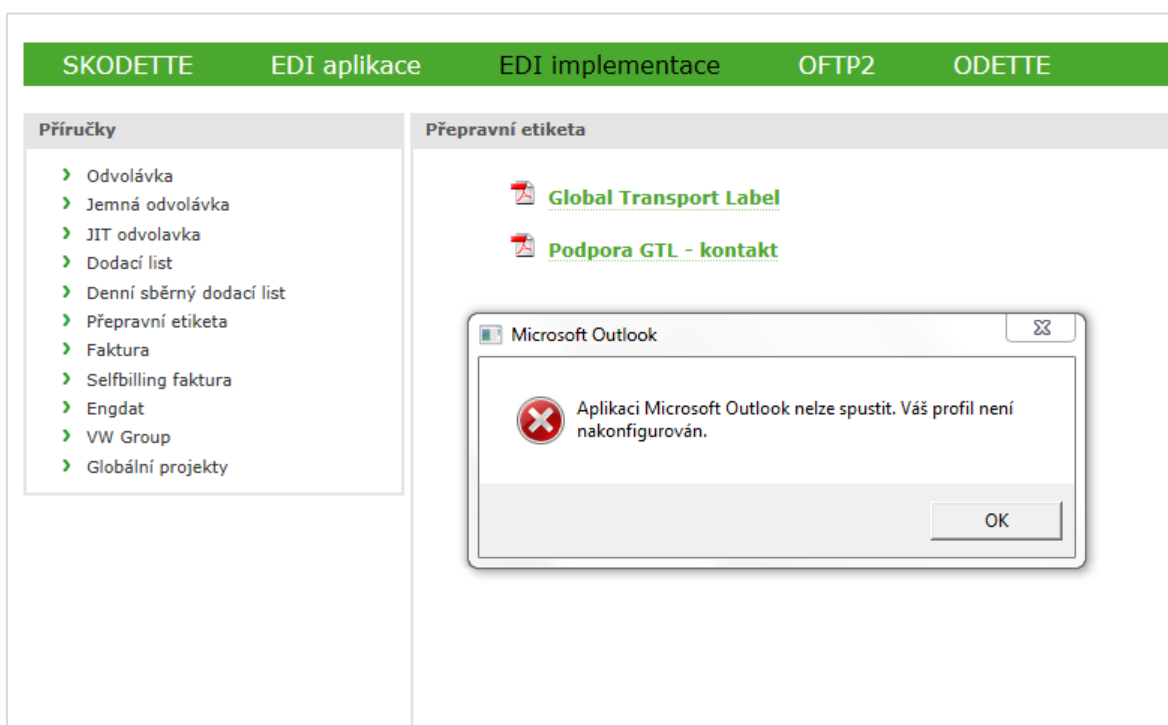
SKODETTE EDI aplikace EDI implementace OFTP2 ODETTE

Příručky

› Odvolávka
› Jemná odvolávka
› JIT odvolavka
› Dodací list
› Denní sběrný dodací list
› Přepravní etiketa
› Faktura
› Selfbilling faktura
› Engdat
› VW Group
› Globální projekty

Přepravní etiketa

Global Transport Label

Podpora GTL - kontakt

Microsoft Outlook

Aplikaci Microsoft Outlook nelze spustit. Váš profil není nakonfigurován.

OK